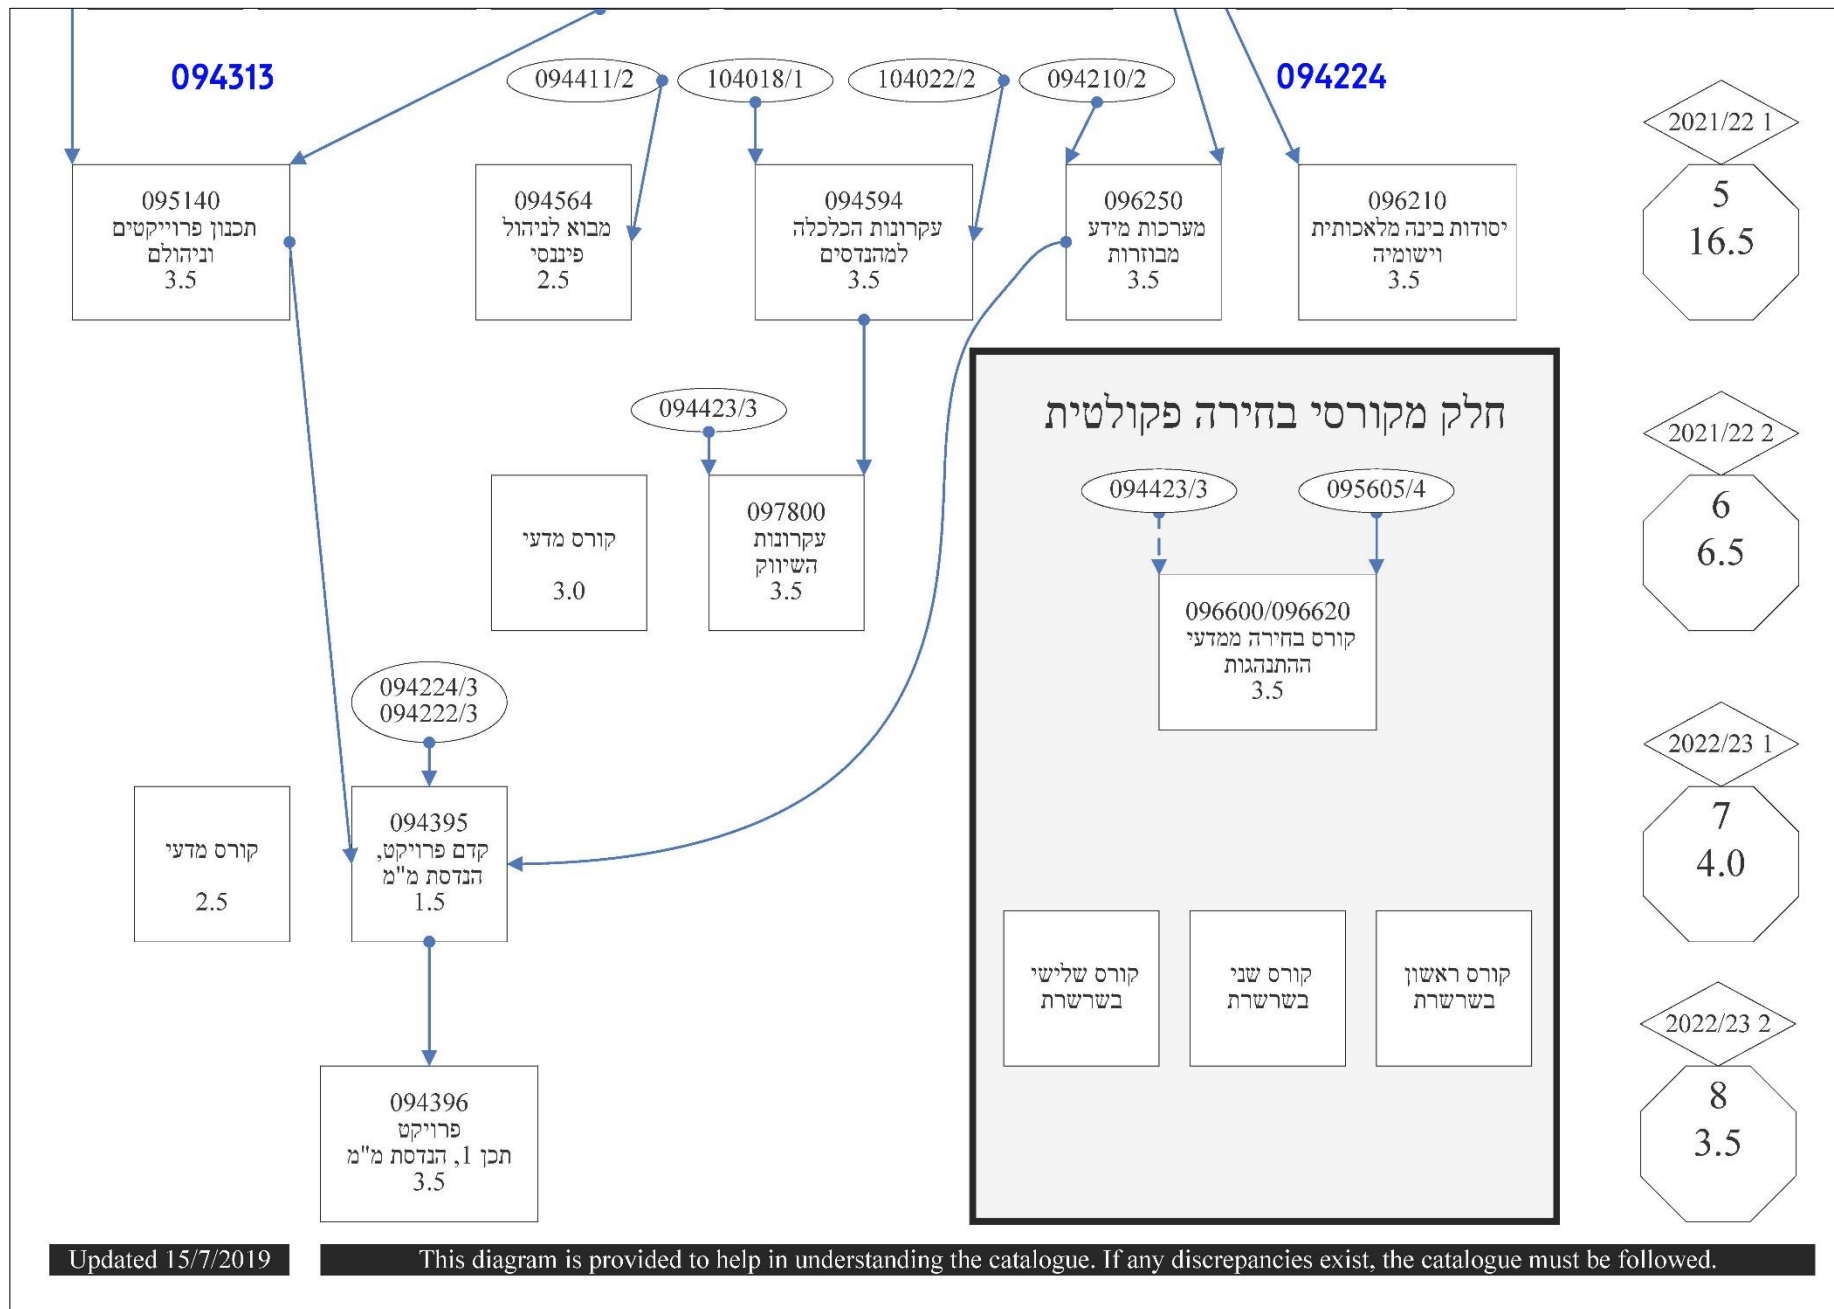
094313

094411/2

104018/1

104022/2

094210/2

094224

2021/22 1

5
16.5

095140
תכנון פרוייקטים וניהולם
3.5

094564
מבוא לניהול פיננסי
2.5

094594
עקרונות הכלכלה למהנדסים
3.5

096250
מערכות מידע מבוזרות
3.5

096210
יסודות בינה מלאכותית וישומיה
3.5

094423/3

חלק מקורסי בחירה פקולטית

2021/22 2

6
6.5

094423/3

095605/4

קורס מדעי
3.0

097800
עקרונות השיווק
3.5

096600/096620
קורס בחירה ממדעי ההתנהגות
3.5

094224/3
094222/3

2022/23 1

7
4.0

קורס מדעי
2.5

094395
קדם פרויקט, הנדסת מ"מ
1.5

קורס שלישי בשרשרת

קורס שני בשרשרת

קורס ראשון בשרשרת

2022/23 2

8
3.5

094396
פרויקט
תכן 1, הנדסת מ"מ
3.5

Updated 15/7/2019

This diagram is provided to help in understanding the catalogue. If any discrepancies exist, the catalogue must be followed.